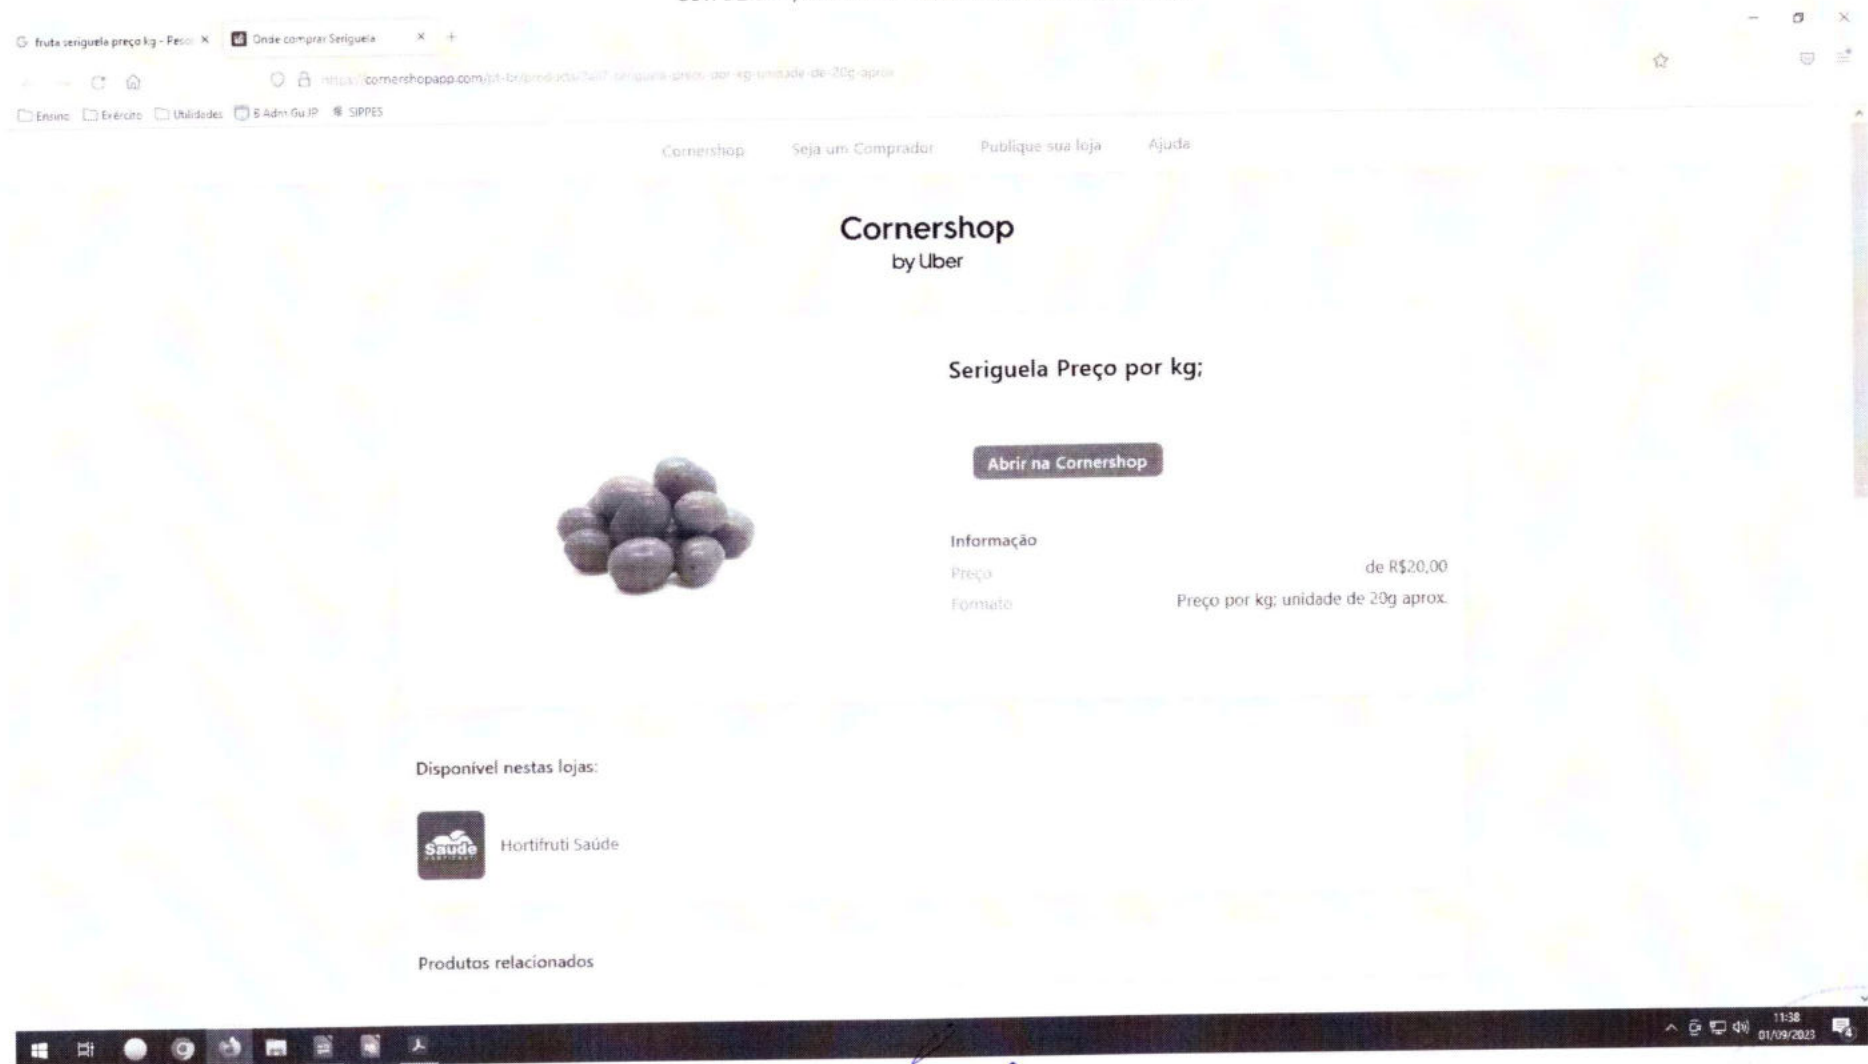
fruta seriguela preço kg - Pesq ×   Onde comprar Seriguela ×   +

https://cornershopapp.com/pt-br/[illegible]

Ensino   Exército   Utilidades   8 Adm Gu JP   SIPPES

Cornershop   Seja um Comprador   Publique sua loja   Ajuda

Cornershop
by Uber

Seriguela Preço por kg;

Abrir na Cornershop

Informação

| Preço | de R$20,00 |
|---|---|
| Formato | Preço por kg; unidade de 20g aprox. |

Disponível nestas lojas:

Saúde

Hortifruti Saúde

Produtos relacionados

11:38
01/09/2023